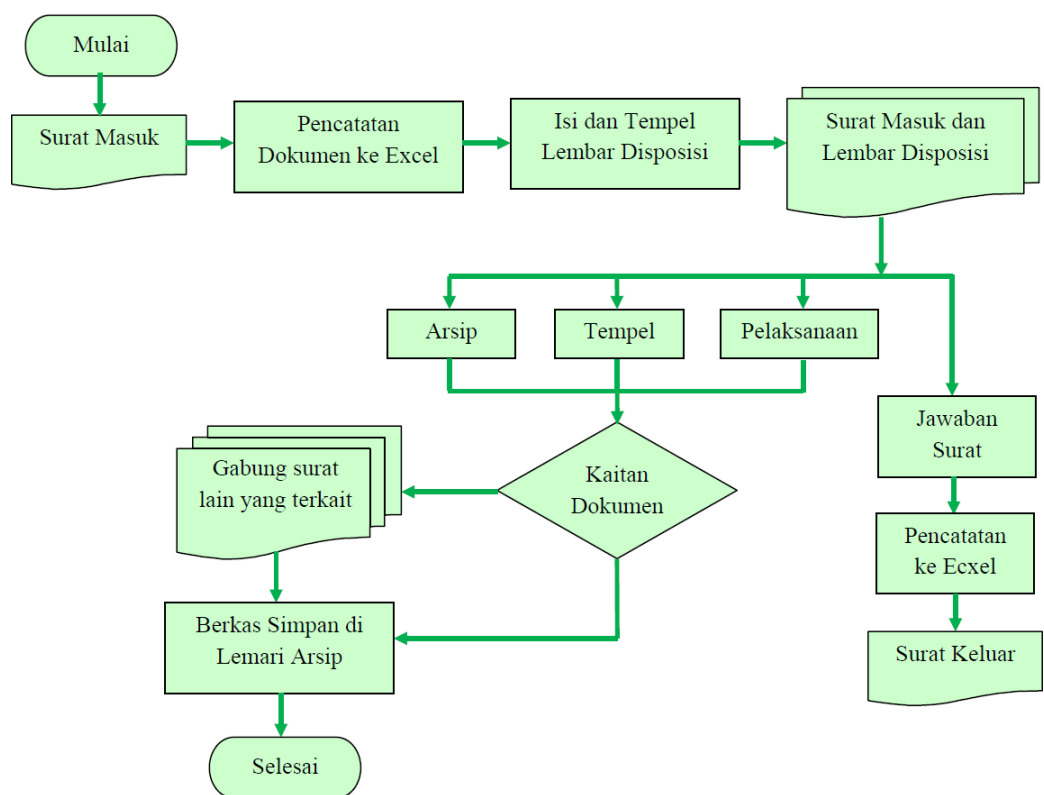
Mulai

Surat Masuk

Pencatatan Dokumen ke Excel

Isi dan Tempel Lembar Disposisi

Surat Masuk dan Lembar Disposisi

Arsip

Tempel

Pelaksanaan

Jawaban Surat

Gabung surat lain yang terkait

Kaitan Dokumen

Pencatatan ke Ecxel

Berkas Simpan di Lemari Arsip

Surat Keluar

Selesai